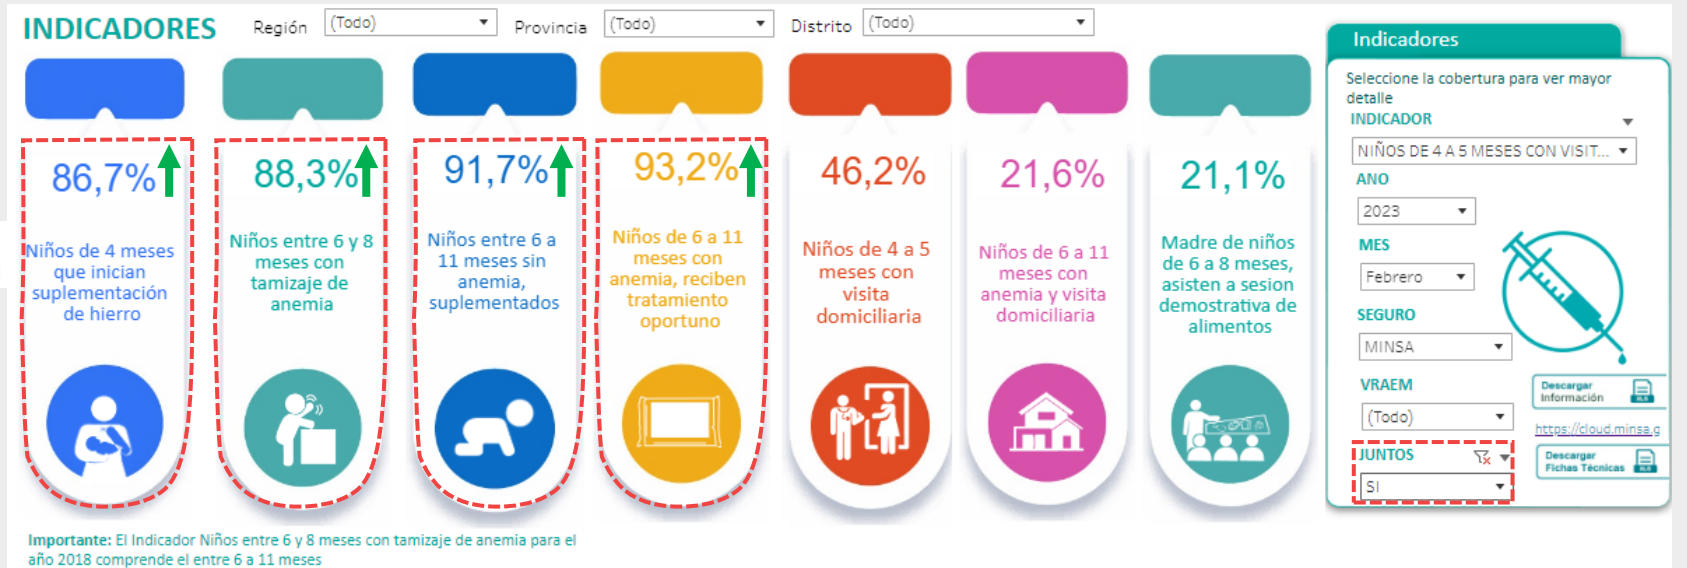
INDICADORES Región (Todo) Provincia (Todo) Distrito (Todo)

86,7%
Niños de 4 meses que inician suplementación de hierro

88,3%
Niños entre 6 y 8 meses con tamizaje de anemia

91,7%
Niños entre 6 a 11 meses sin anemia, suplementados

93,2%
Niños de 6 a 11 meses con anemia, reciben tratamiento oportuno

46,2%
Niños de 4 a 5 meses con visita domiciliaria

21,6%
Niños de 6 a 11 meses con anemia y visita domiciliaria

21,1%
Madre de niños de 6 a 8 meses, asisten a sesion demostrativa de alimentos

Indicadores
Seleccione la cobertura para ver mayor detalle
INDICADOR
NIÑOS DE 4 A 5 MESES CON VISIT...
ANO
2023
MES
Febrero
SEGURO
MINSA
VRAEM
(Todo)
JUNTOS
SI
Descargar Información
https://cloud.minsa.g
Descargar Fichas Técnicas

Importante: El Indicador Niños entre 6 y 8 meses con tamizaje de anemia para el año 2018 comprende el entre 6 a 11 meses